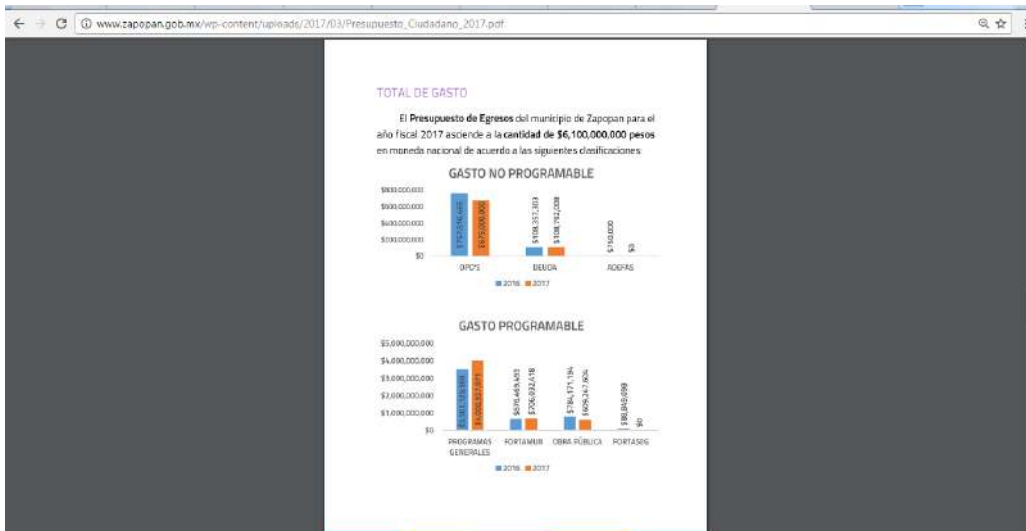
www.zapopan.gob.mx/wp-content/uploads/2017/03/Presupuesto_Ciudadano_2017.pdf

TOTAL DE GASTO

El **Presupuesto de Egresos** del municipio de Zapopan para el año fiscal 2017 asciende a la **cantidad de $6,100,000,000 pesos** en moneda nacional de acuerdo a las siguientes clasificaciones:

GASTO NO PROGRAMABLE

$800,000,000
$600,000,000
$400,000,000
$200,000,000
$0

$757,316,445 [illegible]
$675,000,000 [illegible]
$108,357,303
$108,792,208
$150,000
$0

OPD'S
DEUDA
ADEFAS

2016 2017

GASTO PROGRAMABLE

$5,000,000,000
$4,000,000,000
$3,000,000,000
$2,000,000,000
$1,000,000,000
$0

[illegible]
$4,000,537,979 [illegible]
$696,469,693
$706,932,418
$786,171,194
$609,247,806
$88,849,098
$0

PROGRAMAS GENERALES
FORTAMUN
OBRA PÚBLICA
FORTASEG

2016 2017